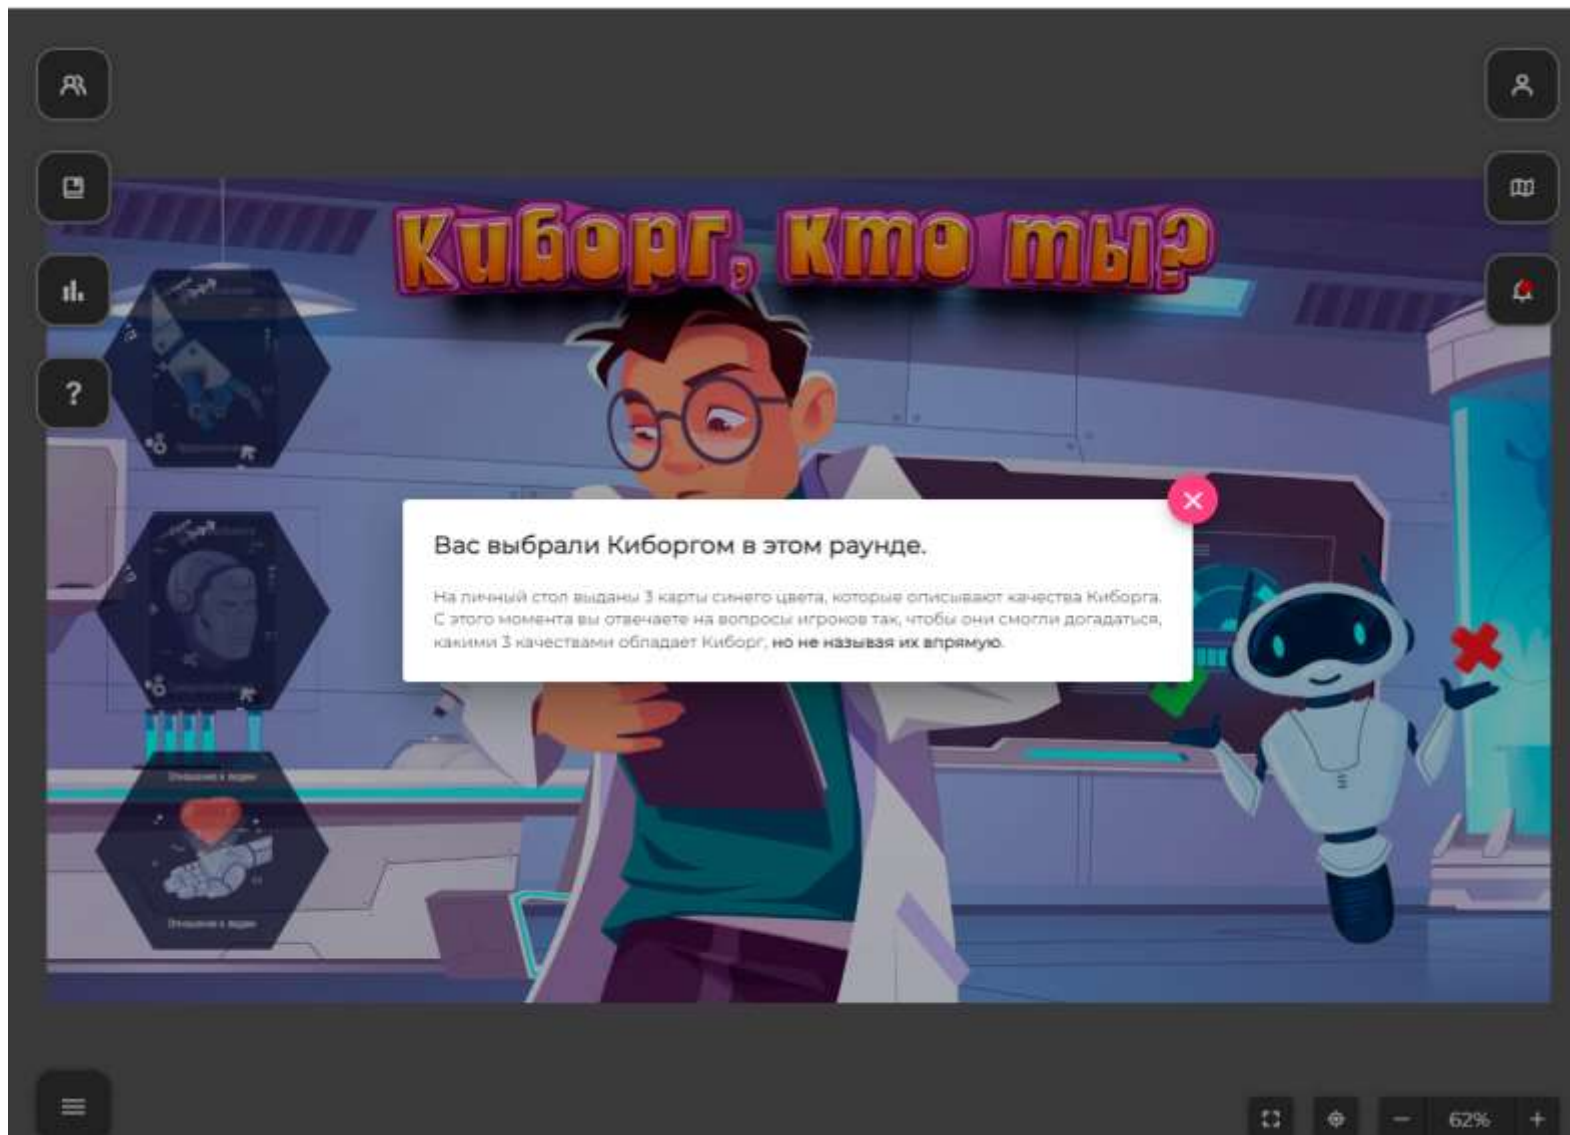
Киборг, кто ты?

Вас выбрали Киборгом в этом раунде.

На личный стол выданы 3 карты синего цвета, которые описывают качества Киборга. С этого момента вы отвечаете на вопросы игроков так, чтобы они смогли догадаться, какими 3 качествами обладает Киборг, **но не называя их впрямую**.

?

−
62%
+